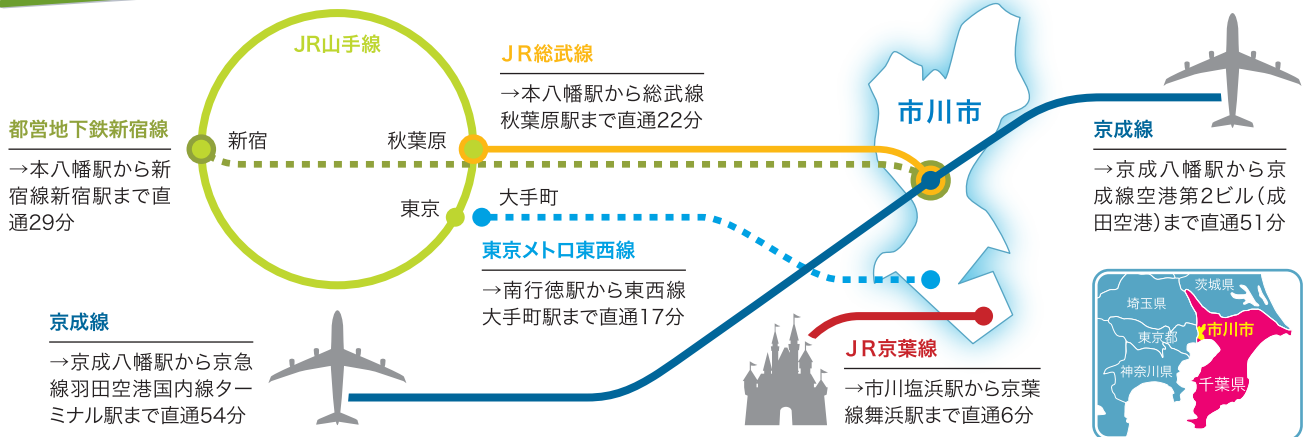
JR山手線

新宿

秋葉原

東京

ＪＲ総武線

→本八幡駅から総武線秋葉原駅まで直通22分

市川市

京成線

→京成八幡駅から京成線空港第2ビル（成田空港）まで直通51分

都営地下鉄新宿線

→本八幡駅から新宿線新宿駅まで直通29分

大手町

東京メトロ東西線

→南行徳駅から東西線大手町駅まで直通17分

京成線

→京成八幡駅から京急線羽田空港国内線ターミナル駅まで直通54分

ＪＲ京葉線

→市川塩浜駅から京葉線舞浜駅まで直通6分

茨城県

埼玉県

東京都

市川市

神奈川県

千葉県